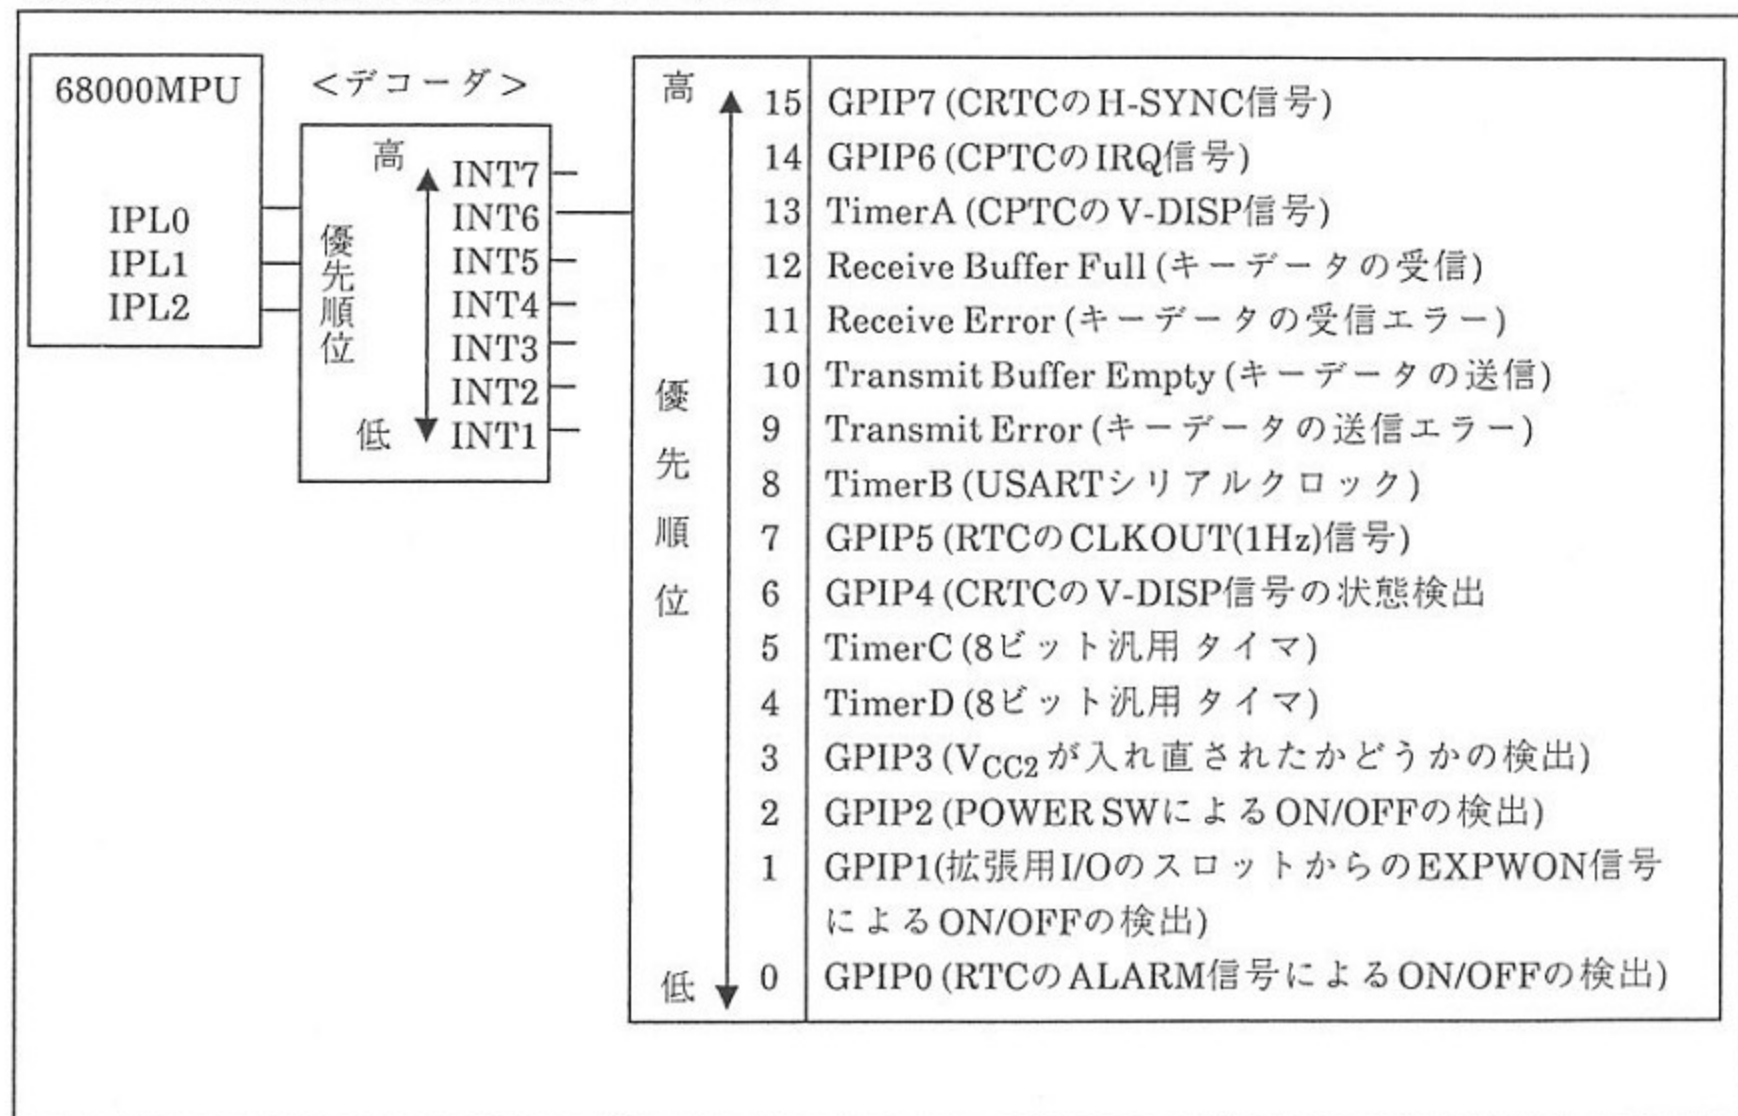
68000MPU

IPL0
IPL1
IPL2

<デコーダ>

高
優先順位
低

INT7
INT6
INT5
INT4
INT3
INT2
INT1

高
優先順位
低

| | |
|---|---|
| 15 | GPIP7 (CRTCのH-SYNC信号) |
| 14 | GPIP6 (CPTCのIRQ信号) |
| 13 | TimerA (CPTCのV-DISP信号) |
| 12 | Receive Buffer Full (キーデータの受信) |
| 11 | Receive Error (キーデータの受信エラー) |
| 10 | Transmit Buffer Empty (キーデータの送信) |
| 9 | Transmit Error (キーデータの送信エラー) |
| 8 | TimerB (USARTシリアルクロック) |
| 7 | GPIP5 (RTCのCLKOUT(1Hz)信号) |
| 6 | GPIP4 (CRTCのV-DISP信号の状態検出 |
| 5 | TimerC (8ビット汎用 タイマ) |
| 4 | TimerD (8ビット汎用 タイマ) |
| 3 | GPIP3 ($V_{CC2}$が入れ直されたかどうかの検出) |
| 2 | GPIP2 (POWER SWによるON/OFFの検出) |
| 1 | GPIP1(拡張用I/OのスロットからのEXPWON信号によるON/OFFの検出) |
| 0 | GPIP0 (RTCのALARM信号によるON/OFFの検出) |